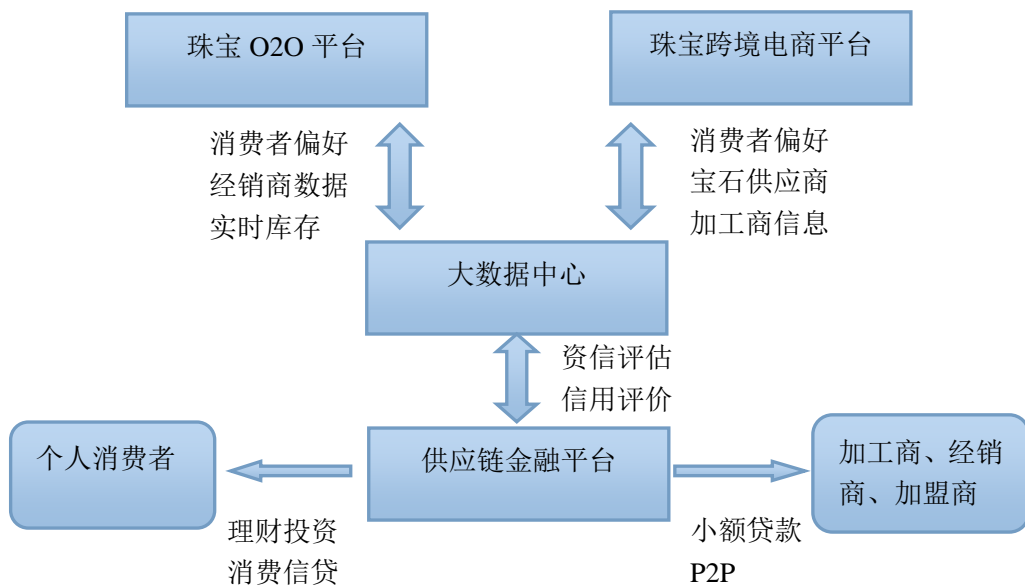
珠宝 O2O 平台

珠宝跨境电商平台

消费者偏好
经销商数据
实时库存

消费者偏好
宝石供应商
加工商信息

大数据中心

资信评估
信用评价

个人消费者

供应链金融平台

加工商、经销商、加盟商

理财投资
消费信贷

小额贷款
P2P